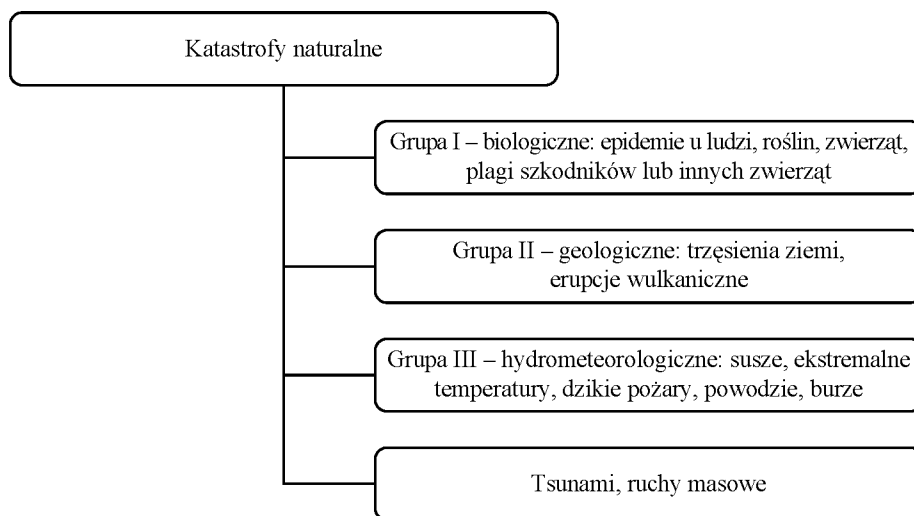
Katastrofy naturalne

Grupa I – biologiczne: epidemie u ludzi, roślin, zwierząt, plagi szkodników lub innych zwierząt

Grupa II – geologiczne: trzęsienia ziemi, erupcje wulkaniczne

Grupa III – hydrometeorologiczne: susze, ekstremalne temperatury, dzikie pożary, powodzie, burze

Tsunami, ruchy masowe